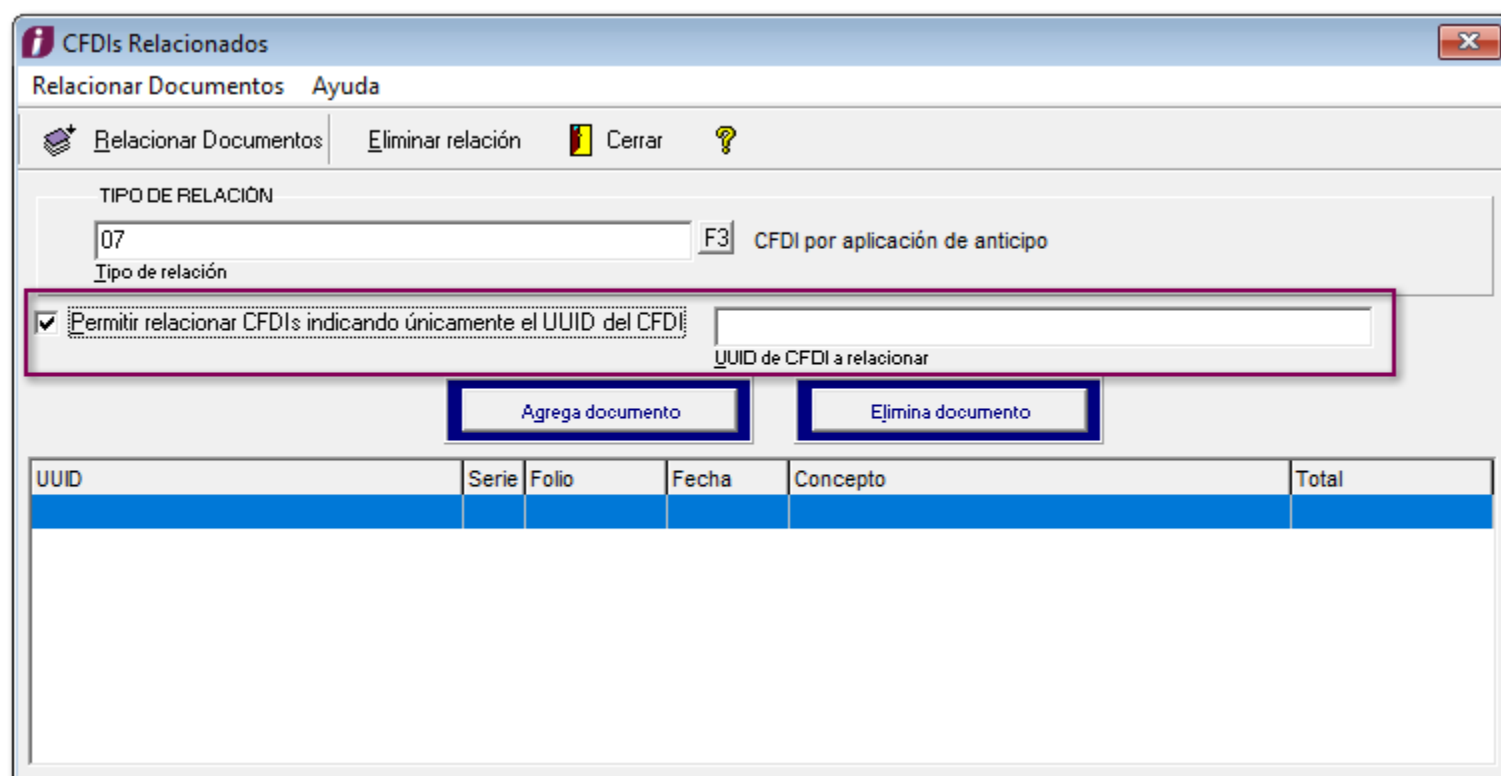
CFDIs Relacionados

Relacionar Documentos Ayuda

Relacionar Documentos Eliminar relación Cerrar

TIPO DE RELACIÓN

07 F3 CFDI por aplicación de anticipo

Tipo de relación

Permitir relacionar CFDIs indicando únicamente el UUID del CFDI

UUID de CFDI a relacionar

Agrega documento

Elimina documento

| UUID | Serie | Folio | Fecha | Concepto | Total |
|---|---|---|---|---|---|
| | | | | | |